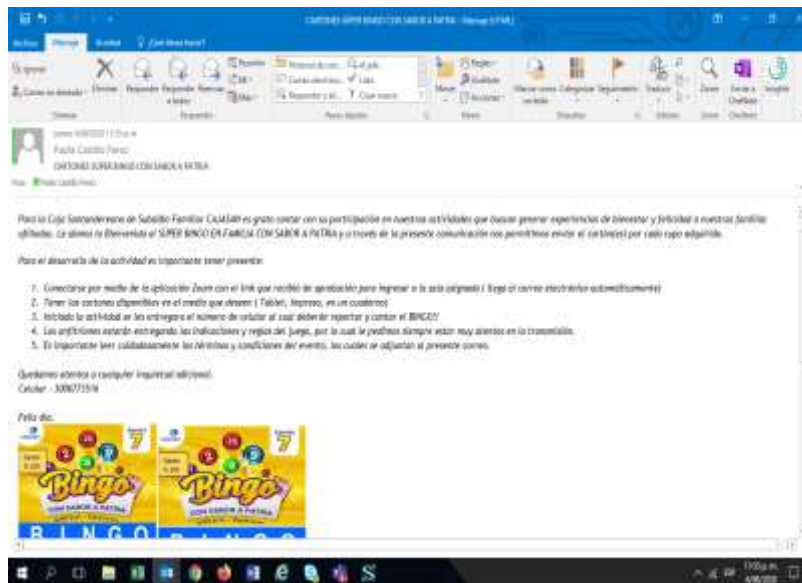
CARTONES SUPER BINGO CON SABOR A PATRIA - Mensaje (HTML)

Archivo Mensaje Ayuda ¿Qué desea hacer?

Ignorar Eliminar Responder Responder a todos Reenviar Reunión Más Correo electrónico Mover Reglas OneNote Acciones Marcar como no leído Categorizar Seguimiento Traducir Zoom Enviar a OneNote Insights

Eliminar Responder Pasos rápidos Mover Etiquetas Edición Zoom OneNote

Paola Castillo Perez
CARTONES SUPER BINGO CON SABOR A PATRIA

Para la Caja Santandereana de Subsidio Familiar CAJASAN es grato contar con su participación en nuestras actividades que buscan generar experiencias de bienestar y felicidad a nuestras familias afiliadas. Le damos la Bienvenida al SUPER BINGO EN FAMILIA CON SABOR A PATRIA y a través de la presente comunicación nos permitimos enviar el cartón(es) por cada cupo adquirido.

Para el desarrollo de la actividad es importante tener presente:

1. Conectarse por medio de la aplicación Zoom con el link que recibió de aprobación para ingresar a la sala asignada ( llega al correo electrónico automáticamente)
2. Tener los cartones disponibles en el medio que desees ( Tablet, Impreso, en un cuaderno)
3. Iniciada la actividad se les entregara el número de celular al cual deberán reportar y cantar el BINGO!!
4. Los anfitriones estarán entregando las indicaciones y reglas del juego, por lo cual le pedimos siempre estar muy atentos en la transmisión.
5. Es importante leer cuidadosamente los términos y condiciones del evento, las cuales se adjuntan al presente correo.

Quedamos atentos a cualquier inquietud adicional.
Celular - 3006771516

Feliz día.

Bingo CON SABOR A PATRIA
B I N G O

Bingo CON SABOR A PATRIA
B I N G O